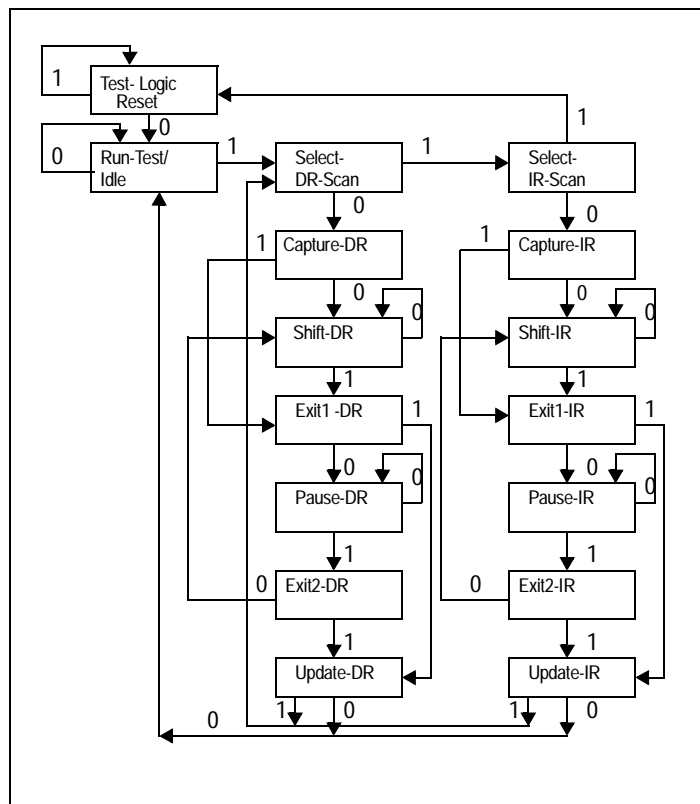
1 Test- Logic Reset

0

0 Run-Test/ Idle

1

Select- DR-Scan

1

Select- IR-Scan

1

0

0

1 Capture-DR

1 Capture-IR

0

0

0

0

Shift-DR

Shift-IR

1

1

Exit1 -DR

1

Exit1-IR

1

0

0

0

0

Pause-DR

Pause-IR

1

1

0 Exit2-DR

0 Exit2-IR

1

1

Update-DR

Update-IR

1 0

1 0

0